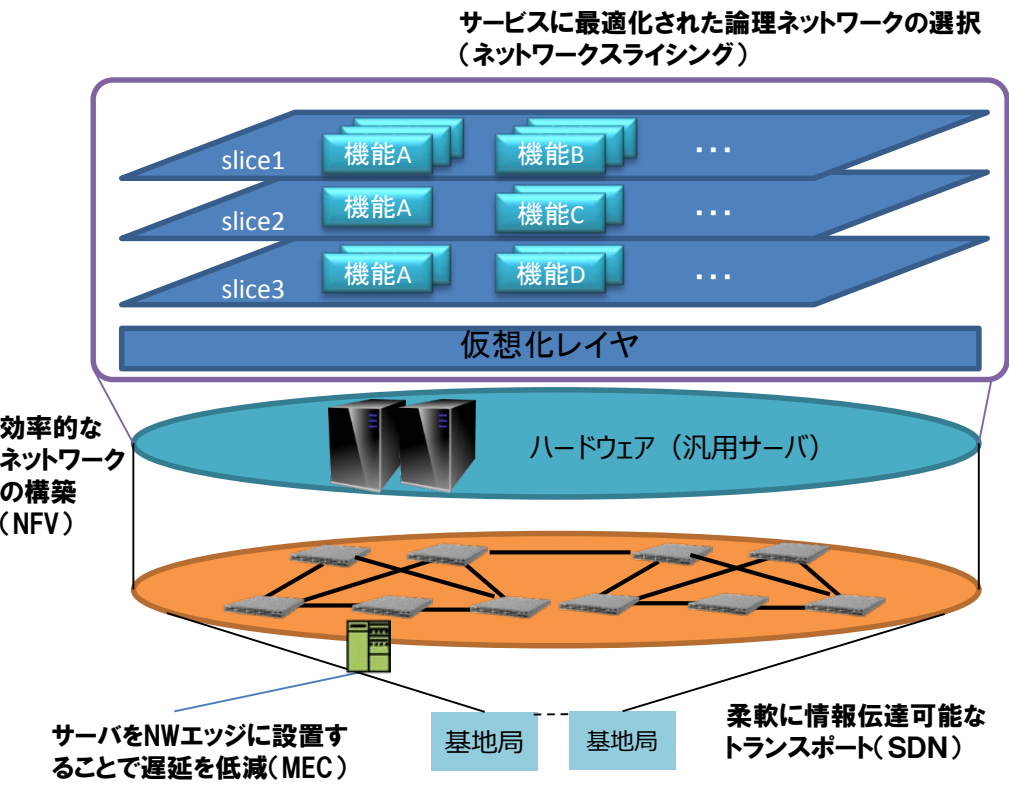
サービスに最適化された論理ネットワークの選択
（ネットワークスライシング）

slice1 機能A 機能B ・・・

slice2 機能A 機能C ・・・

slice3 機能A 機能D ・・・

仮想化レイヤ

効率的な
ネットワーク
の構築
（NFV）

ハードウェア（汎用サーバ）

サーバをNWエッジに設置することで遅延を低減（MEC）

基地局

基地局

柔軟に情報伝達可能なトランスポート（SDN）